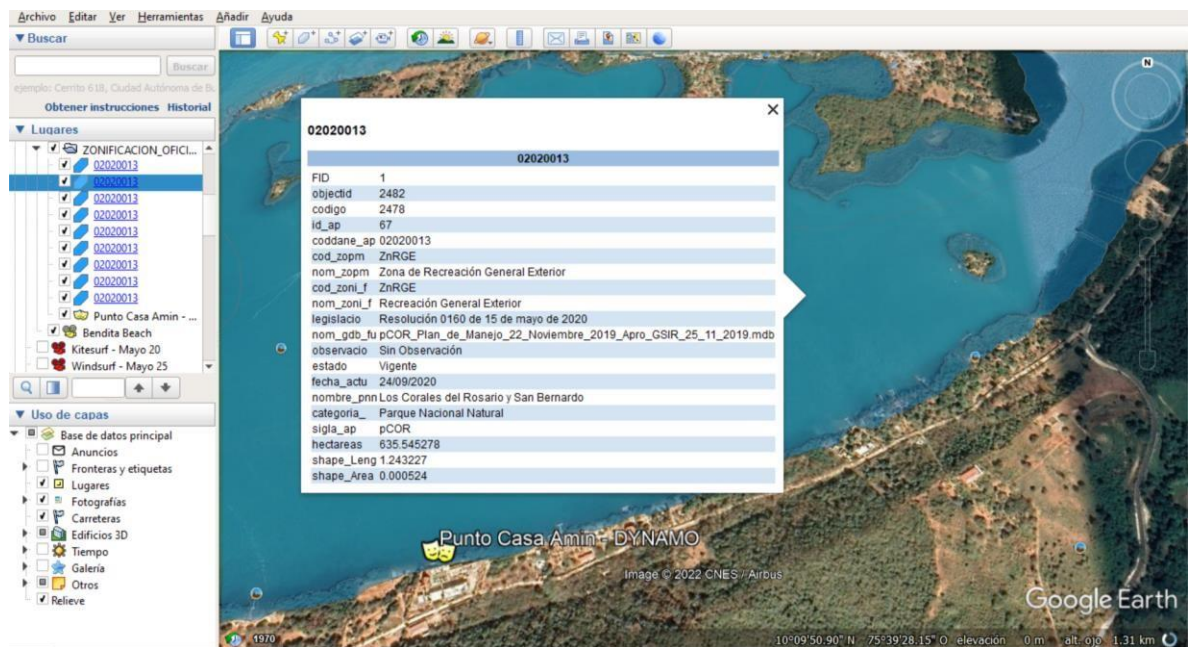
Archivo Editar Ver Herramientas Añadir Ayuda

▼ Buscar

Buscar

ejemplo: Cerrito 618, Ciudad Autónoma de B

Obtener instrucciones Historial

▼ Lugares

ZONIFICACION_OFICI...
02020013
02020013
02020013
02020013
02020013
02020013
02020013
02020013
02020013
Punto Casa Amin - ...
Bendita Beach
Kitesurf - Mayo 20
Windsurf - Mayo 25

▼ Uso de capas

Base de datos principal
Anuncios
Fronteras y etiquetas
Lugares
Fotografías
Carreteras
Edificios 3D
Tiempo
Galería
Otros
Relieve

02020013

| 02020013 | |
|---|---|
| FID | 1 |
| objectid | 2482 |
| codigo | 2478 |
| id_ap | 67 |
| coddane_ap | 02020013 |
| cod_zopm | ZnRGE |
| nom_zopm | Zona de Recreación General Exterior |
| cod_zoni_f | ZnRGE |
| nom_zoni_f | Recreación General Exterior |
| legislacio | Resolución 0160 de 15 de mayo de 2020 |
| nom_gdb_fu | pCOR_Plan_de_Manejo_22_Noviembre_2019_Apro_GSIR_25_11_2019.mdb |
| observacio | Sin Observación |
| estado | Vigente |
| fecha_actu | 24/09/2020 |
| nombre_pnn | Los Corales del Rosario y San Bernardo |
| categoria_ | Parque Nacional Natural |
| sigla_ap | pCOR |
| hectareas | 635.545278 |
| shape_Leng | 1.243227 |
| shape_Area | 0.000524 |

Punto Casa Amin - DYNAMO

Image © 2022 CNES / Airbus

Google Earth

1970

10°09'50.90" N 75°39'28.15" O elevación 0 m alt. ojo 1.31 km